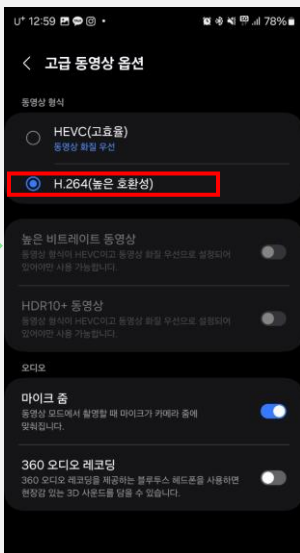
U⁺ 12:59 78%

< 고급 동영상 옵션

동영상 형식

HEVC(고효율)
동영상 화질 우선

H.264(높은 호환성)

높은 비트레이트 동영상
동영상 형식에서 HEVC이고 동영상 화질 우선으로 설정되어 있어야만 사용 가능합니다.

HDR10+ 동영상
동영상 형식에서 HEVC이고 동영상 화질 우선으로 설정되어 있어야만 사용 가능합니다.

오디오

마이크 줌
동영상 모드에서 촬영할 때 마이크가 카메라 줌에 맞춰집니다.

360 오디오 레코딩
360 오디오 레코딩을 제공하는 블루투스 헤드폰을 사용하면 현장감 있는 3D 사운드를 담을 수 있습니다.